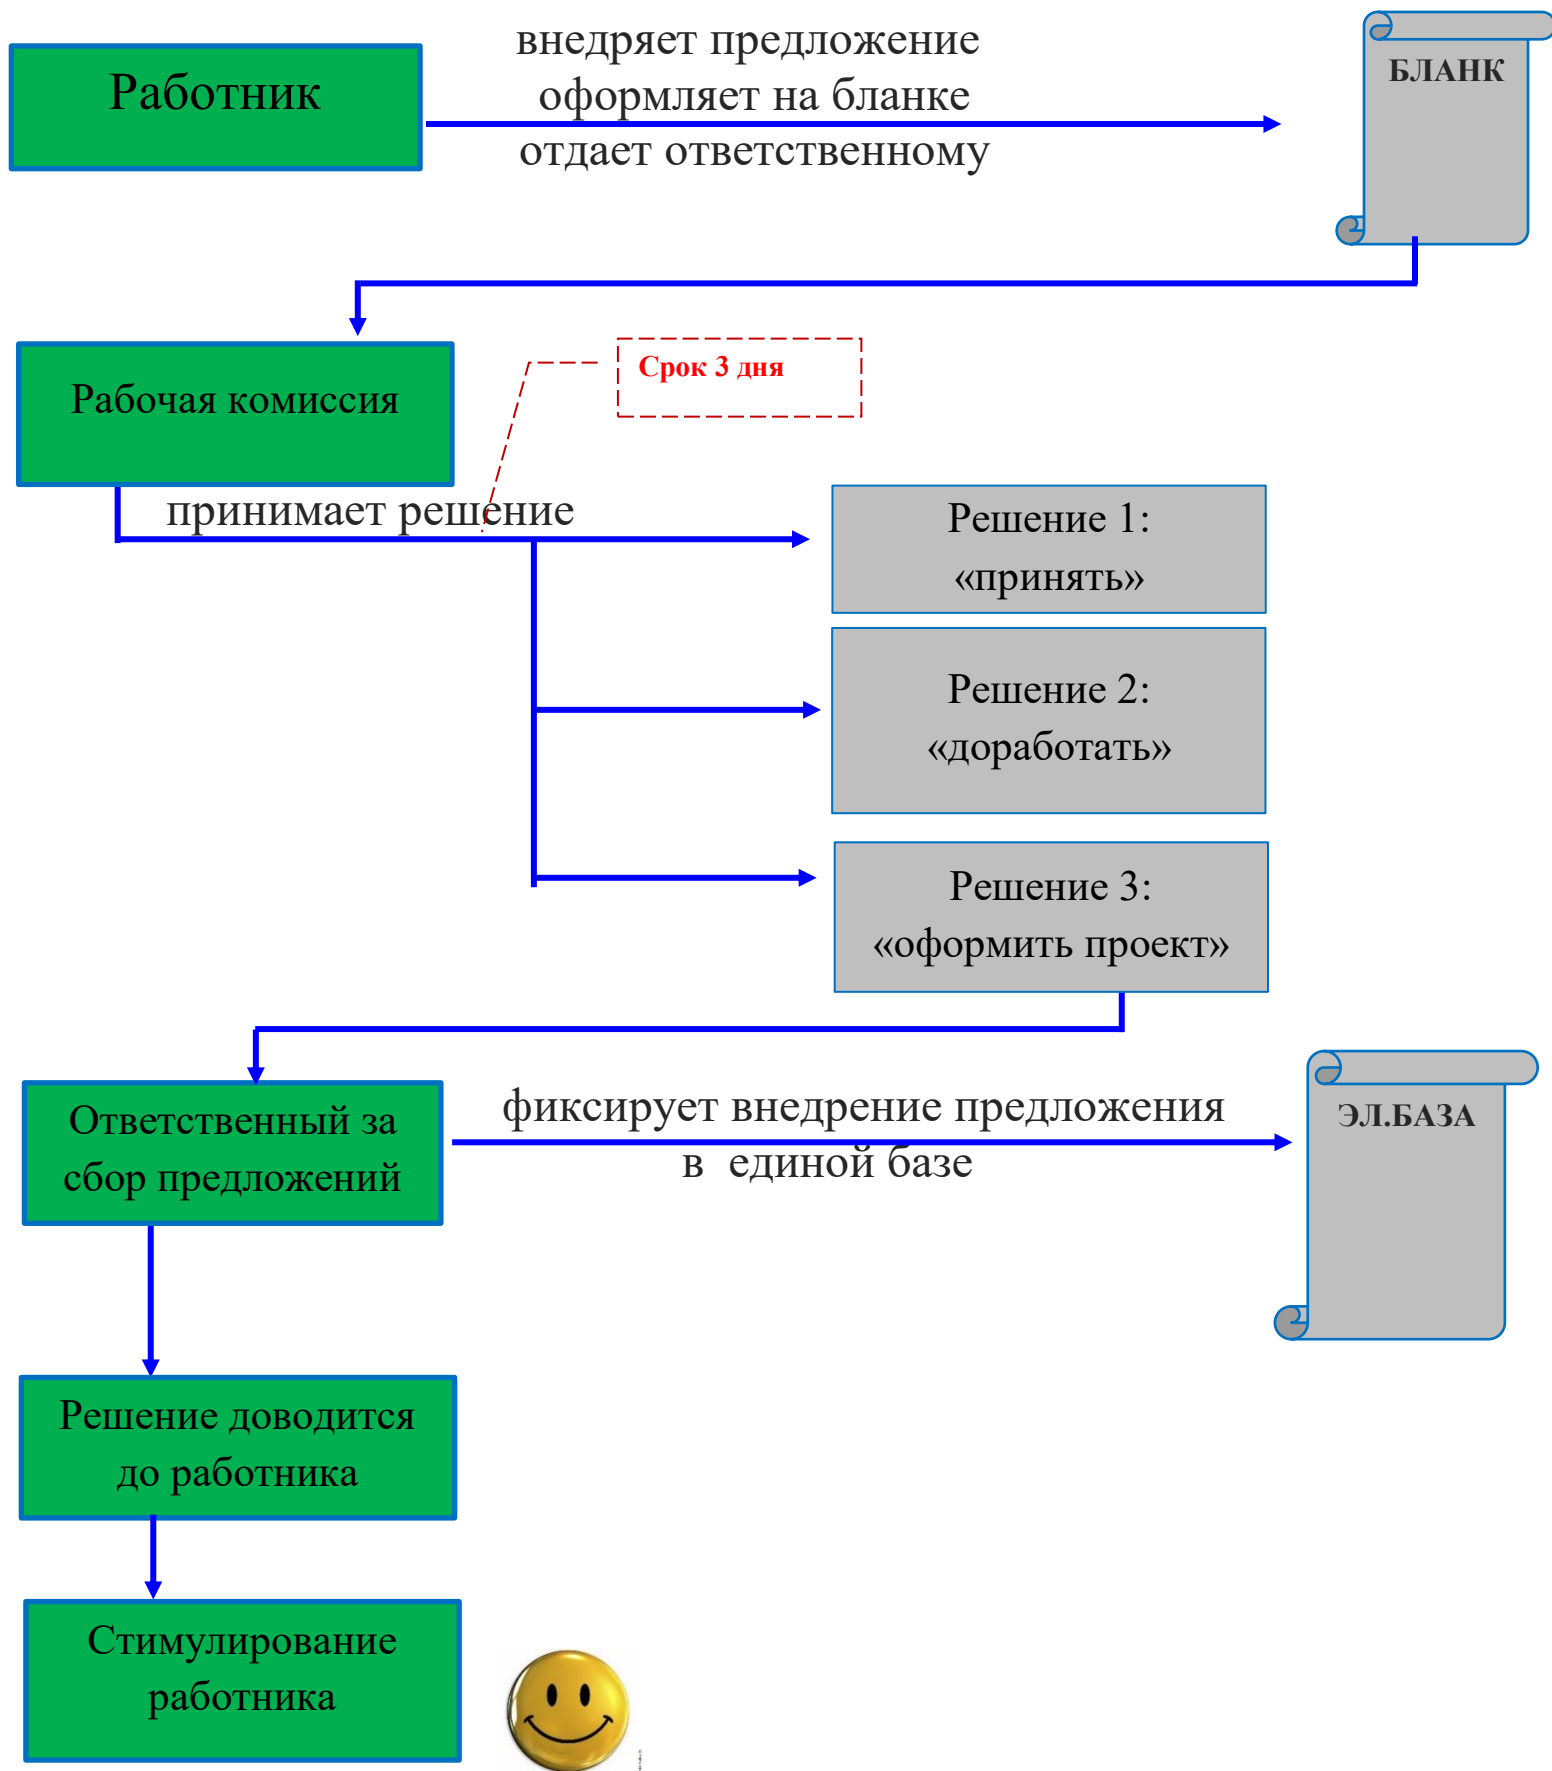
Работник

внедряет предложение
оформляет на бланке
отдает ответственному

БЛАНК

Рабочая комиссия

Срок 3 дня

принимает решение

Решение 1:
«принять»

Решение 2:
«доработать»

Решение 3:
«оформить проект»

Ответственный за сбор предложений

фиксирует внедрение предложения в единой базе

ЭЛ.БАЗА

Решение доводится до работника

Стимулирование работника